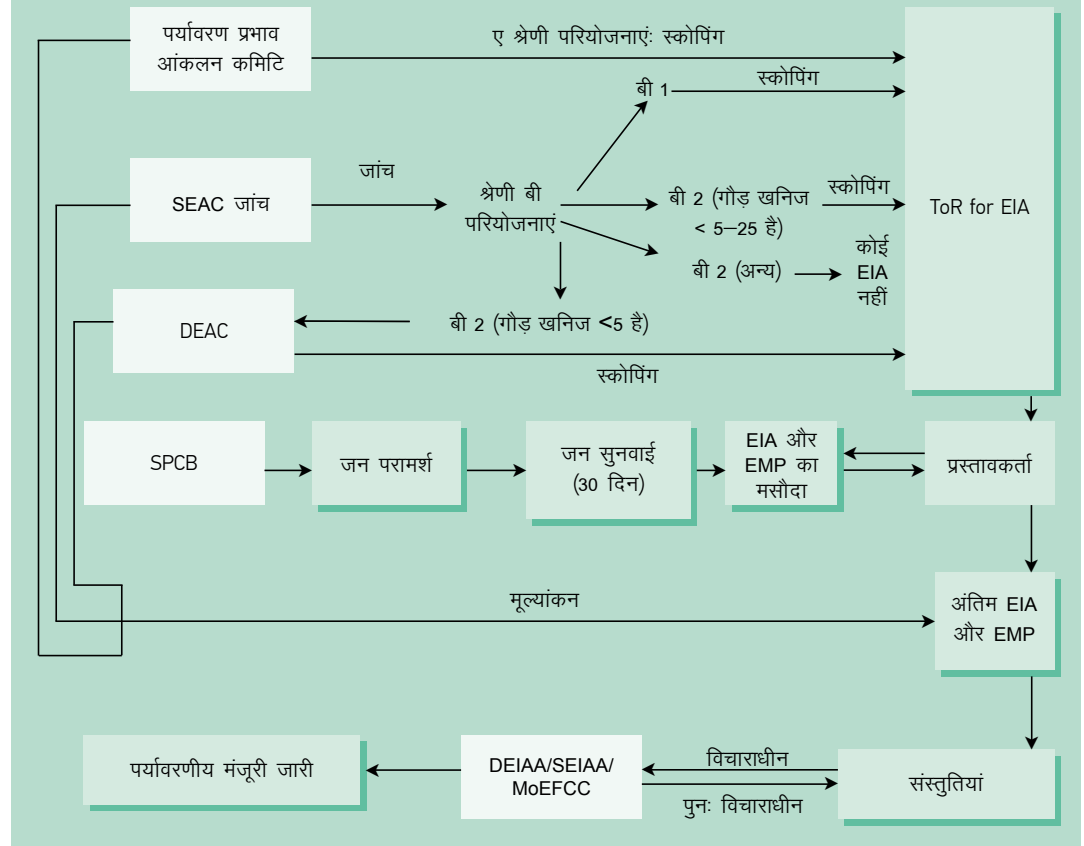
पर्यावरण प्रभाव आंकलन कमिटि

ए श्रेणी परियोजनाएंः स्कोपिंग

बी 1

स्कोपिंग

जांच

SEAC जांच

श्रेणी बी परियोजनाएं

बी 2 (गौड़ खनिज < 5–25 है)

स्कोपिंग

ToR for EIA

बी 2 (अन्य)

कोई EIA नहीं

DEAC

बी 2 (गौड़ खनिज <5 है)

स्कोपिंग

SPCB

जन परामर्श

जन सुनवाई (30 दिन)

EIA और EMP का मसौदा

प्रस्तावकर्ता

मूल्यांकन

अंतिम EIA और EMP

पर्यावरणीय मंजूरी जारी

DEIAA/SEIAA/ MoEFCC

विचाराधीन

पुनः विचाराधीन

संस्तुतियां